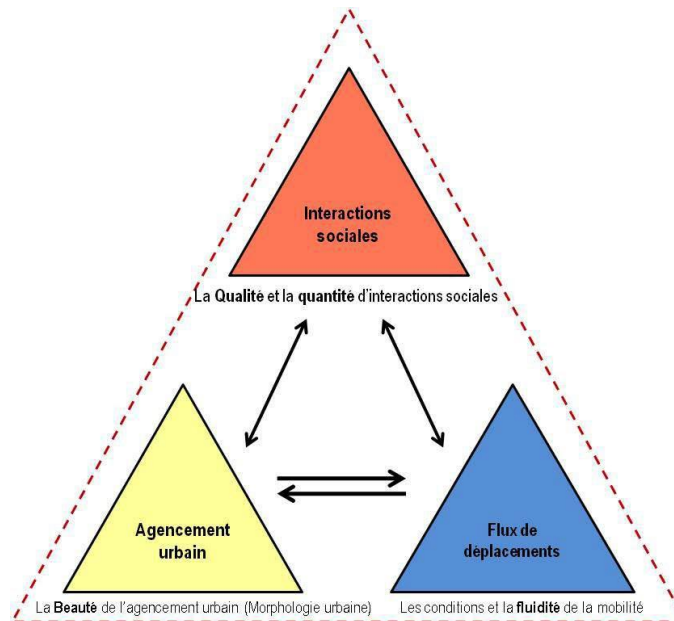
Interactions sociales

La Qualité et la quantité d'interactions sociales

Agencement urbain

Flux de déplacements

La Beauté de l'agencement urbain (Morphologie urbaine)

Les conditions et la fluidité de la mobilité